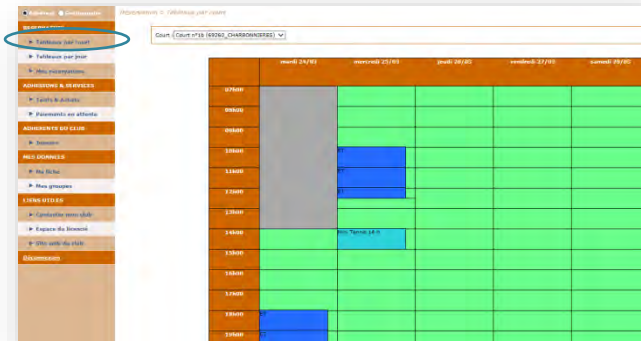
Réservation > Tableaux par court

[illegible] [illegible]

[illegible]

Tableaux par court

Tableaux par jour

Mes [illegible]

ADHÉSIONS & SERVICES

Tarifs & Achats

Paiements en attente

ADHÉRENTS DU CLUB

Annuaire

MES DONNÉES

Ma fiche

Mes groupes

LIENS UTILES

Contacter mon club

Espace du licencié

Site web du club

Déconnexion

Court : Court n°16 (69260_CHARBONNIERES)

| | mardi 24/05 | mercredi 25/05 | jeudi 26/05 | vendredi 27/05 | samedi 28/05 |
|---|---|---|---|---|---|
| 07h00 | | | | | |
| 08h00 | | | | | |
| 09h00 | | | | | |
| 10h00 | | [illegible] | | | |
| 11h00 | | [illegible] | | | |
| 12h00 | | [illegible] | | | |
| 13h00 | | | | | |
| 14h00 | | Mini Tennis J4 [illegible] | | | |
| 15h00 | | | | | |
| 16h00 | | | | | |
| 17h00 | | | | | |
| 18h00 | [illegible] | | | | |
| 19h00 | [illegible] | | | | |